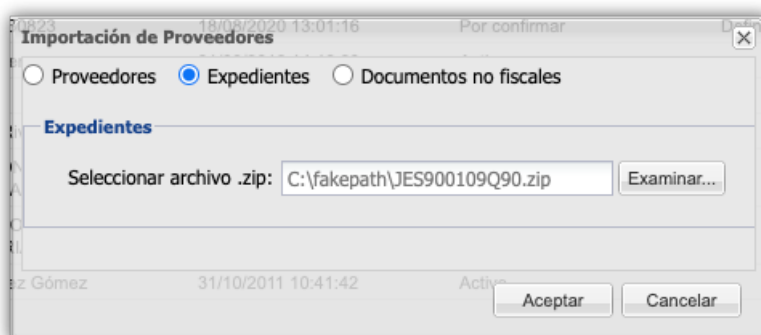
20823 18/08/2020 13:01:16 Por confirmar Defi

Importación de Proveedores

Proveedores Expedientes Documentos no fiscales

Expedientes

Seleccionar archivo .zip: C:\fakepath\JES900109Q90.zip Examinar...

az Gómez 31/10/2011 10:41:42 Activo

Aceptar Cancelar